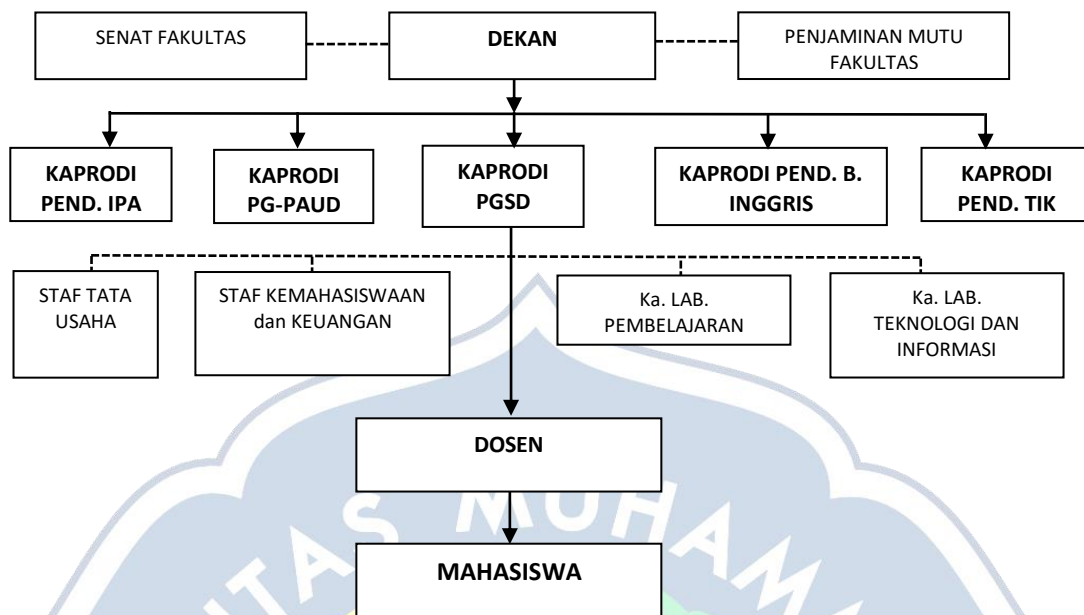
SENAT FAKULTAS

DEKAN

PENJAMINAN MUTU FAKULTAS

KAPRODI PEND. IPA

KAPRODI PG-PAUD

KAPRODI PGSD

KAPRODI PEND. B. INGGRIS

KAPRODI PEND. TIK

STAF TATA USAHA

STAF KEMAHASISWAAN dan KEUANGAN

Ka. LAB. PEMBELAJARAN

Ka. LAB. TEKNOLOGI DAN INFORMASI

DOSEN

MAHASISWA

TAS MUHAM